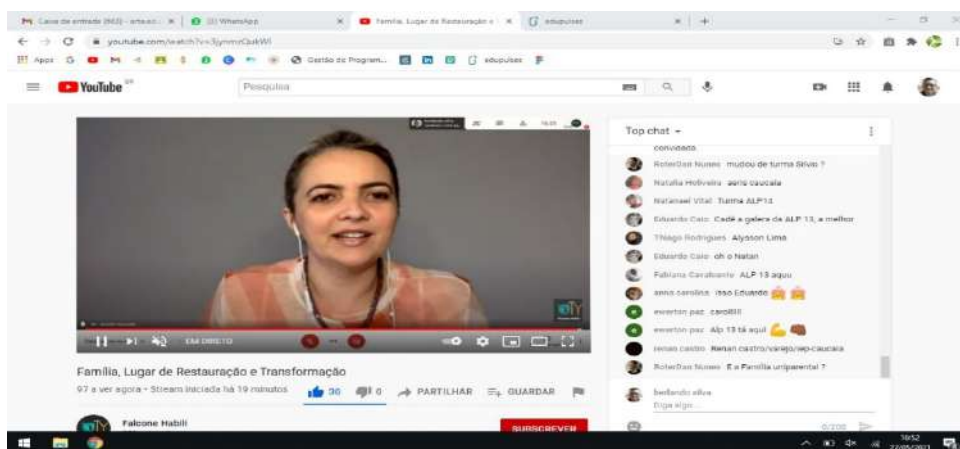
Caixa de entrada (863) - artes... | (2) WhatsApp | Família, Lugar de Restauração e | edupulses

youtube.com/watch?v=3jyvnnQukWI

Apps | Gestão do Program... | edupulses

YouTube PT

Pesquisa

EM DIRETO

Família, Lugar de Restauração e Transformação

97 a ver agora • Stream iniciada há 19 minutos

36 | 0 | PARTILHAR | GUARDAR

Falcone Habili

SUBSCREVER

Top chat

convidada

RoterDan Nunes mudou de turma Silvio ?

Natalia Holiveira aaris caucaia

Natanael Vital Turma ALP14

Eduardo Caio Cadê a galera de ALP 13, a melhor

Thiago Rodrigues Alysson Lima

Eduardo Caio oh o Natan

Fabiana Carabante ALP 13 aquu

anna carolina isso Eduardo

everton paz caroll!!

everton paz Alp 13 tá aqui

renan castro Renan castro/varejo/iep-caucaia

RoterDan Nunes E a Família uniparental ?

beilando silva

Diga algo...

0/200

16:52
22/05/2021